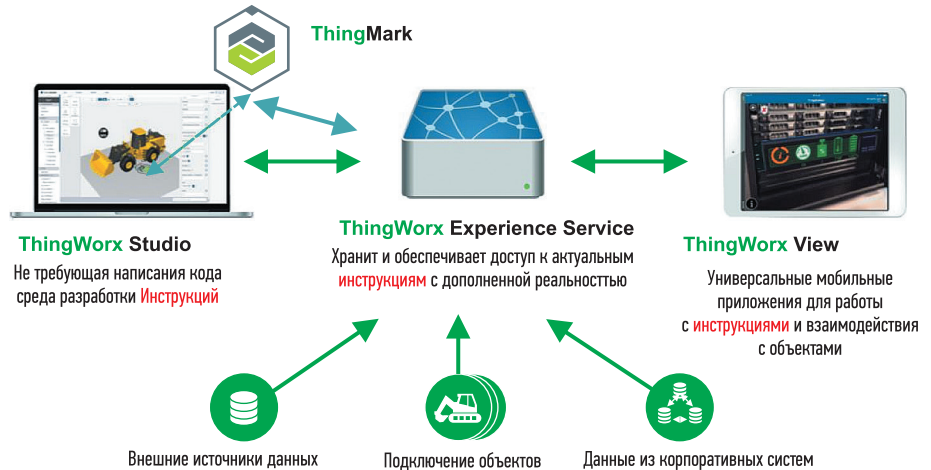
ThingMark

ThingWorx Studio

Не требующая написания кода среда разработки Инструкций

ThingWorx Experience Service

Хранит и обеспечивает доступ к актуальным инструкциям с дополненной реальностью

ThingWorx View

Универсальные мобильные приложения для работы с инструкциями и взаимодействия с объектами

Внешние источники данных

Подключение объектов

Данные из корпоративных систем